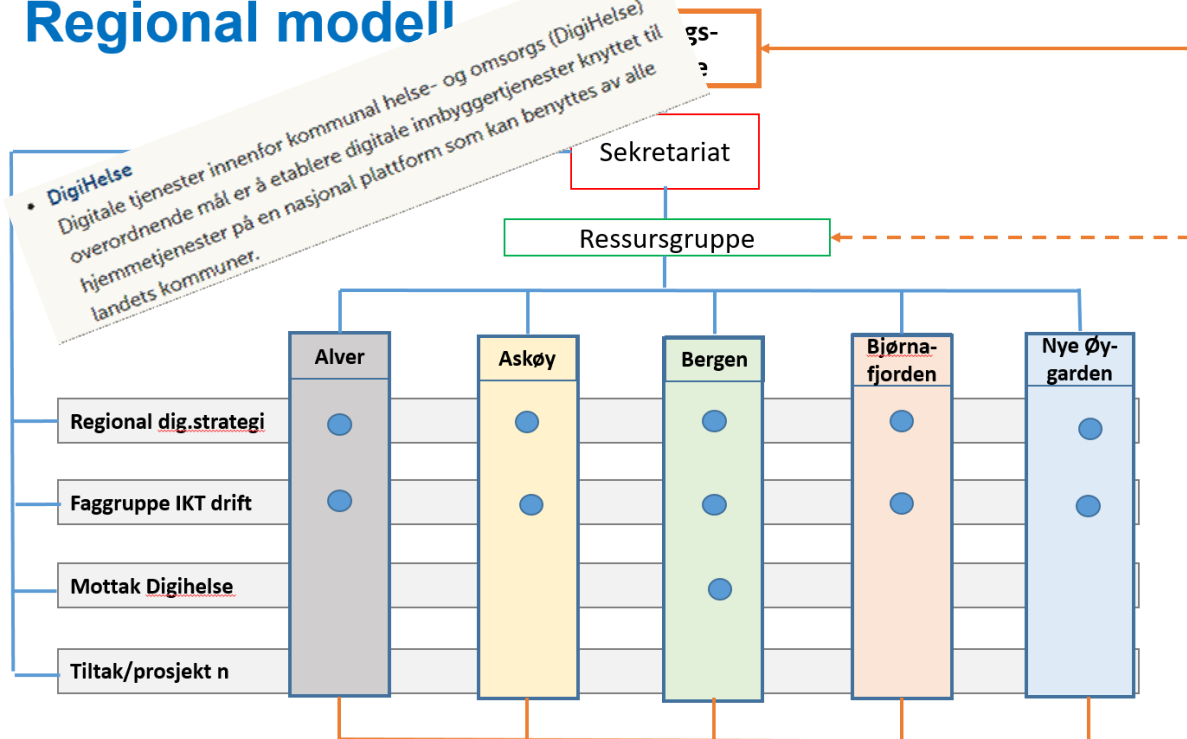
Regional modell

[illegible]gs-
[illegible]e

• DigiHelse
Digitale tjenester innenfor kommunal helse- og omsorgs (DigiHelse) overordnende mål er å etablere digitale innbyggertjenester knyttet til hjemmetjenester på en nasjonal platform som kan benyttes av alle landets kommuner.

Sekretariat

Ressursgruppe

Alver

Askøy

Bergen

Bjørna-fjorden

Nye Øy-garden

Regional dig.strategi

Faggruppe IKT drift

Mottak Digihelse

Tiltak/prosjekt n